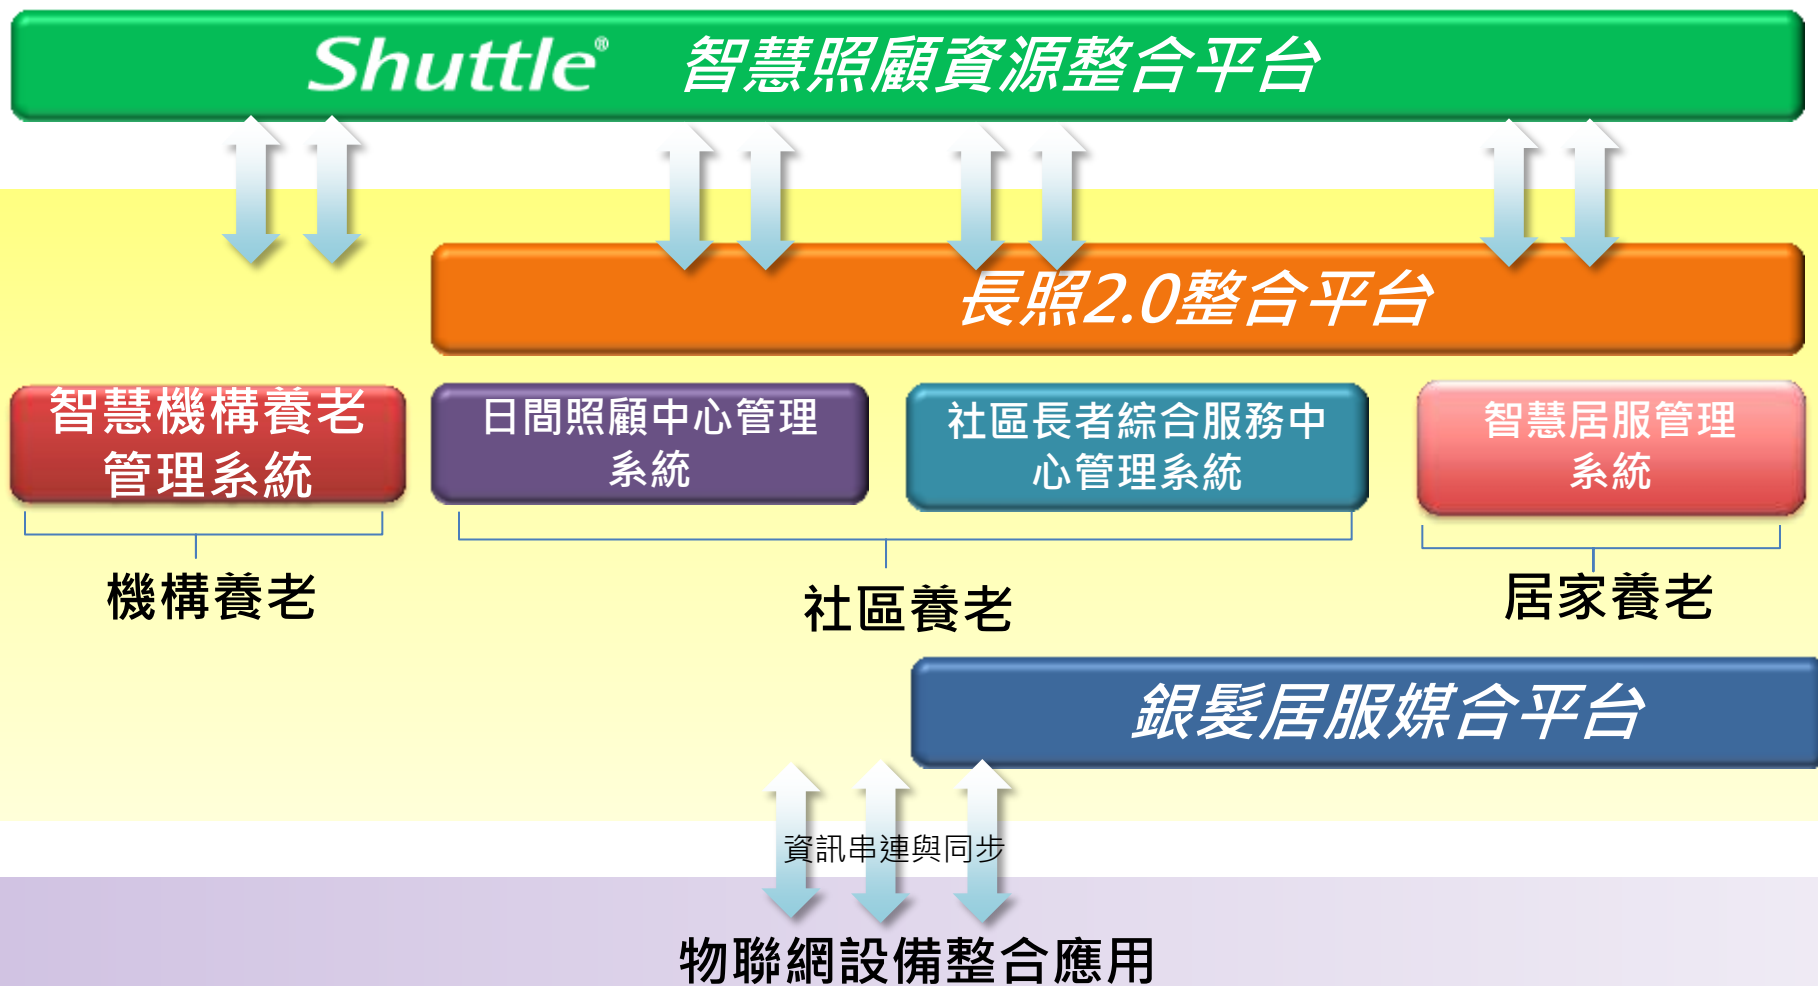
Shuttle® 智慧照顧資源整合平台

長照2.0整合平台

智慧機構養老管理系統

日間照顧中心管理系統

社區長者綜合服務中心管理系統

智慧居服管理系統

機構養老

社區養老

居家養老

銀髮居服媒合平台

資訊串連與同步

物聯網設備整合應用